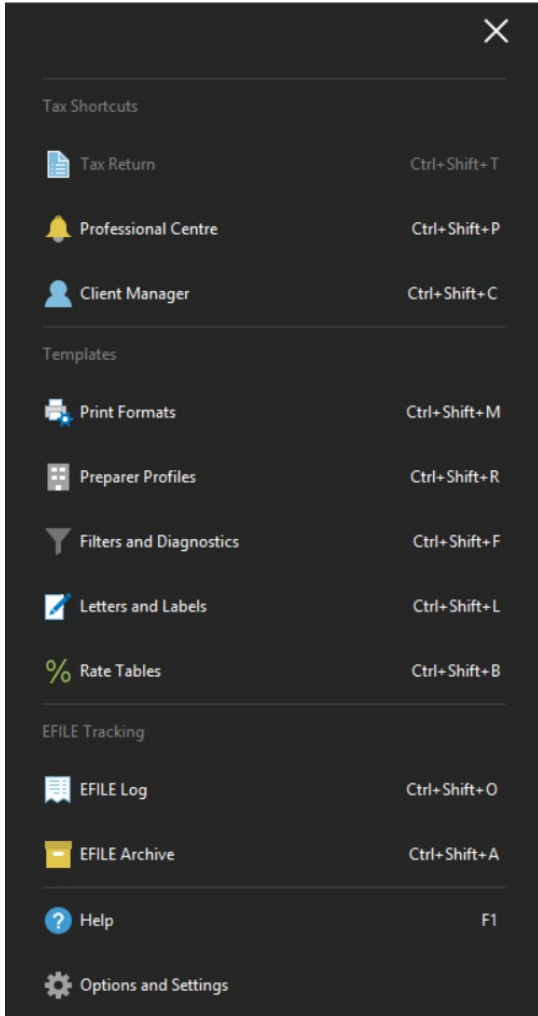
Tax Shortcuts

Tax Return Ctrl+Shift+T

Professional Centre Ctrl+Shift+P

Client Manager Ctrl+Shift+C

Templates

Print Formats Ctrl+Shift+M

Preparer Profiles Ctrl+Shift+R

Filters and Diagnostics Ctrl+Shift+F

Letters and Labels Ctrl+Shift+L

Rate Tables Ctrl+Shift+B

EFILE Tracking

EFILE Log Ctrl+Shift+O

EFILE Archive Ctrl+Shift+A

Help F1

Options and Settings